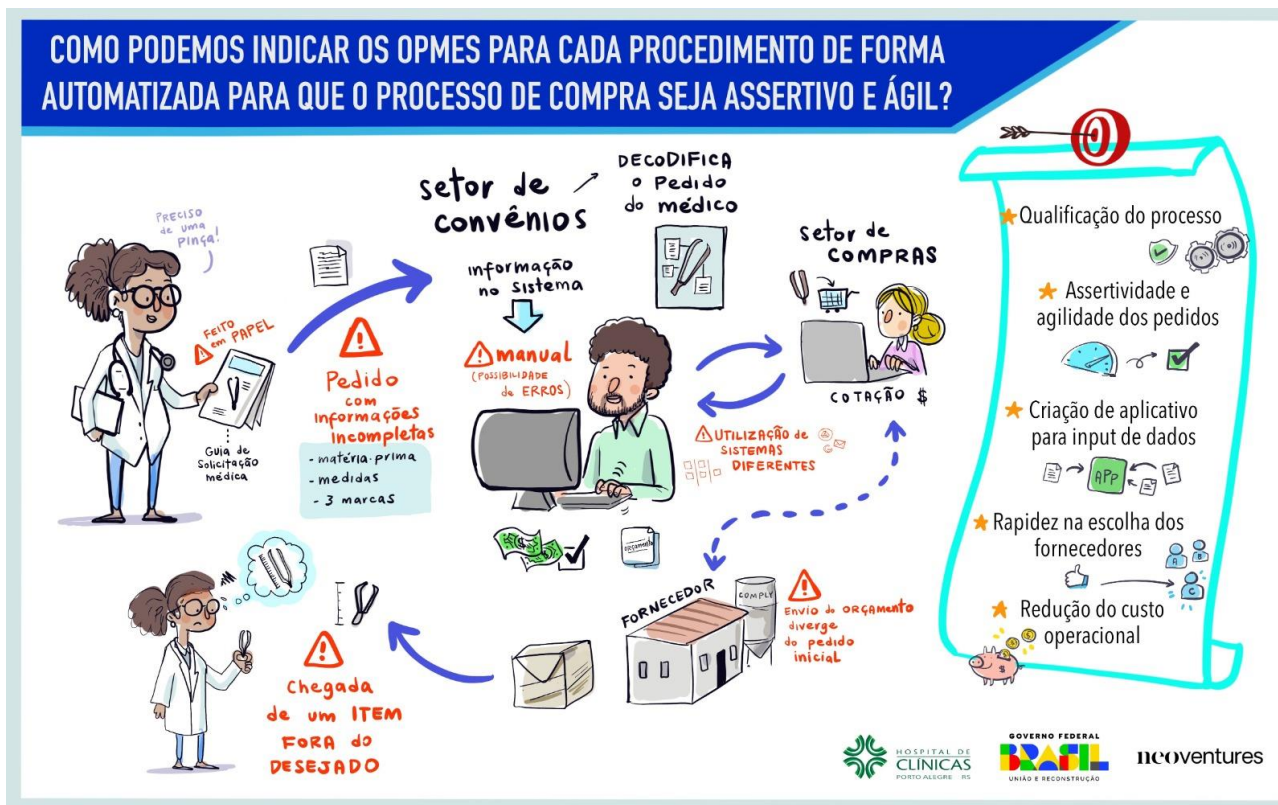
COMO PODEMOS INDICAR OS OPMES PARA CADA PROCEDIMENTO DE FORMA AUTOMATIZADA PARA QUE O PROCESSO DE COMPRA SEJA ASSERTIVO E ÁGIL?

PRECISO de uma PINÇA!

FEITO em PAPEL

Guia de Solicitação médica

Pedido com informações incompletas
- matéria-prima
- medidas
- 3 marcas

setor de convênios

DECODIFICA o Pedido do médico

informação no sistema

manual (POSSIBILIDADE de ERROS)

setor de COMPRAS

COTAÇÃO $

UTILIZAÇÃO de SISTEMAS DIFERENTES

orçamento

FORNECEDOR

COMPLY

Envio do ORÇAMENTO diverge do pedido inicial

Chegada de um ITEM FORA do DESEJADO

Qualificação do processo

Assertividade e agilidade dos pedidos

Criação de aplicativo para input de dados

APP

Rapidez na escolha dos fornecedores

Redução do custo operacional

HOSPITAL DE CLÍNICAS PORTO ALEGRE RS

GOVERNO FEDERAL BRASIL UNIÃO E RECONSTRUÇÃO

neoventures